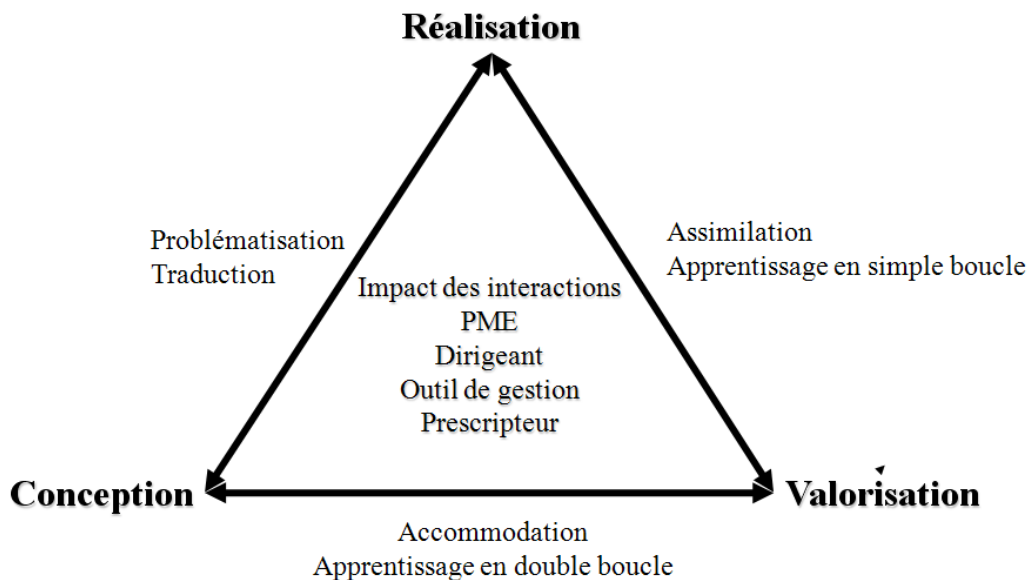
Réalisation

Problématisation
Traduction

Assimilation
Apprentissage en simple boucle

Impact des interactions
PME
Dirigeant
Outil de gestion
Prescripteur

Conception

Valorisation

Accommodation
Apprentissage en double boucle